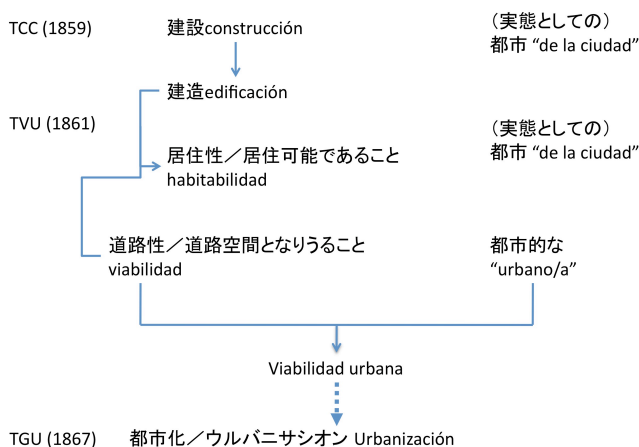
TCC (1859)

建設construcción

（実態としての）
都市 “de la ciudad”

建造edificación

TVU (1861)

（実態としての）
都市 “de la ciudad”

居住性／居住可能であること
habitabilidad

道路性／道路空間となりうること
viabilidad

都市的な
“urbano/a”

Viabilidad urbana

TGU (1867)

都市化／ウルバニサシオン Urbanización